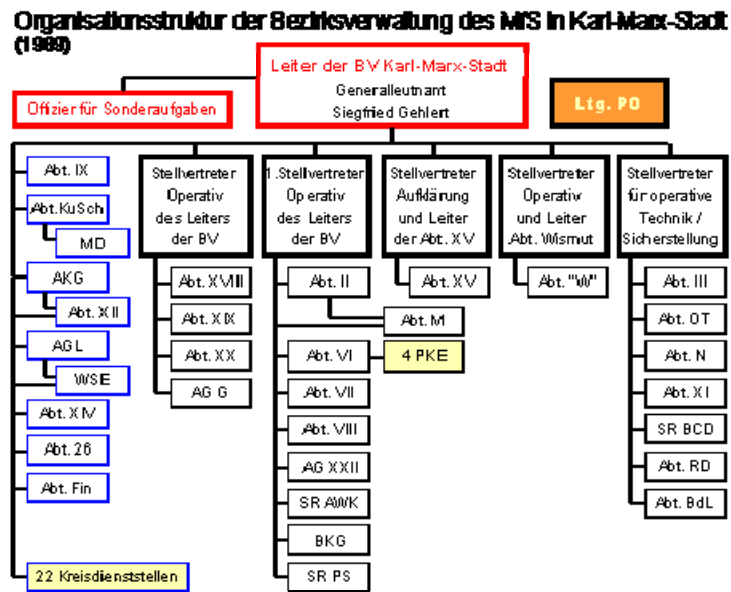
Organisationsstruktur der Bezirksverwaltung des MfS in Karl-Marx-Stadt (1989)

Leiter der BV Karl-Marx-Stadt
Generalleutnant
Siegfried Gehlert

Offizier für Sonderaufgaben

Ltg. PO

Abt. IX
Abt. KuSch
MD
AKG
Abt. XII
AGL
WSE
Abt. XIV
Abt. 26
Abt. Fin
22 Kreisdienststellen

Stellvertreter Operativ des Leiters der BV
Abt. XVIII
Abt. XIX
Abt. XX
AG G

1. Stellvertreter Operativ des Leiters der BV
Abt. II
Abt. M
Abt. VI
4 PKE
Abt. VII
Abt. VIII
AG XXII
SR AWK
BKG
SR PS

Stellvertreter Aufklärung und Leiter der Abt. XV
Abt. XV

Stellvertreter Operativ und Leiter Abt. Wismut
Abt. "W"

Stellvertreter für operative Technik / Sicherstellung
Abt. III
Abt. OT
Abt. N
Abt. XI
SR BCD
Abt. RD
Abt. BdL